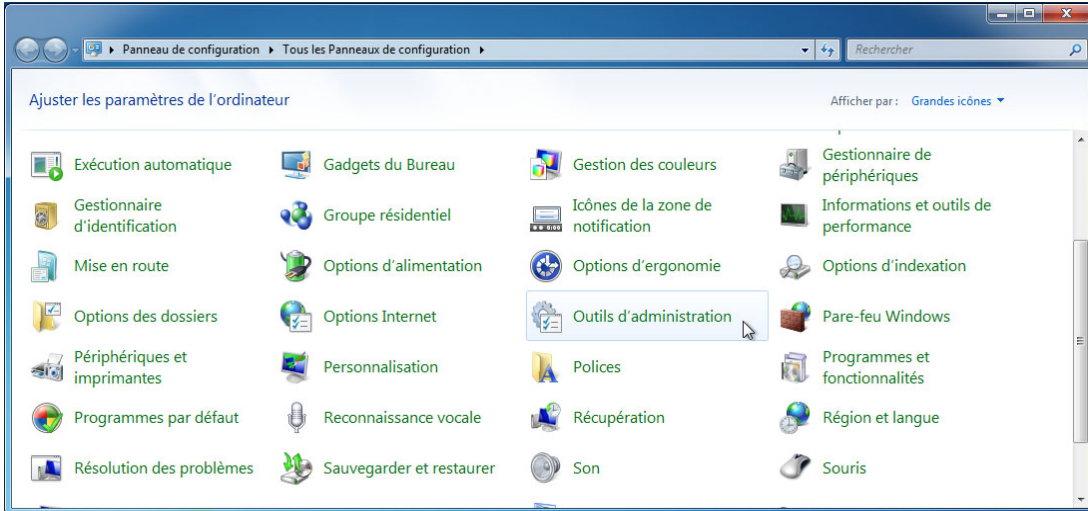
Panneau de configuration ▸ Tous les Panneaux de configuration ▸

Rechercher

Ajuster les paramètres de l'ordinateur

Afficher par : Grandes icônes ▾

Exécution automatique
Gadgets du Bureau
Gestion des couleurs
Gestionnaire de périphériques

Gestionnaire d'identification
Groupe résidentiel
Icônes de la zone de notification
Informations et outils de performance

Mise en route
Options d'alimentation
Options d'ergonomie
Options d'indexation

Options des dossiers
Options Internet
Outils d'administration
Pare-feu Windows

Périphériques et imprimantes
Personnalisation
Polices
Programmes et fonctionnalités

Programmes par défaut
Reconnaissance vocale
Récupération
Région et langue

Résolution des problèmes
Sauvegarder et restaurer
Son
Souris